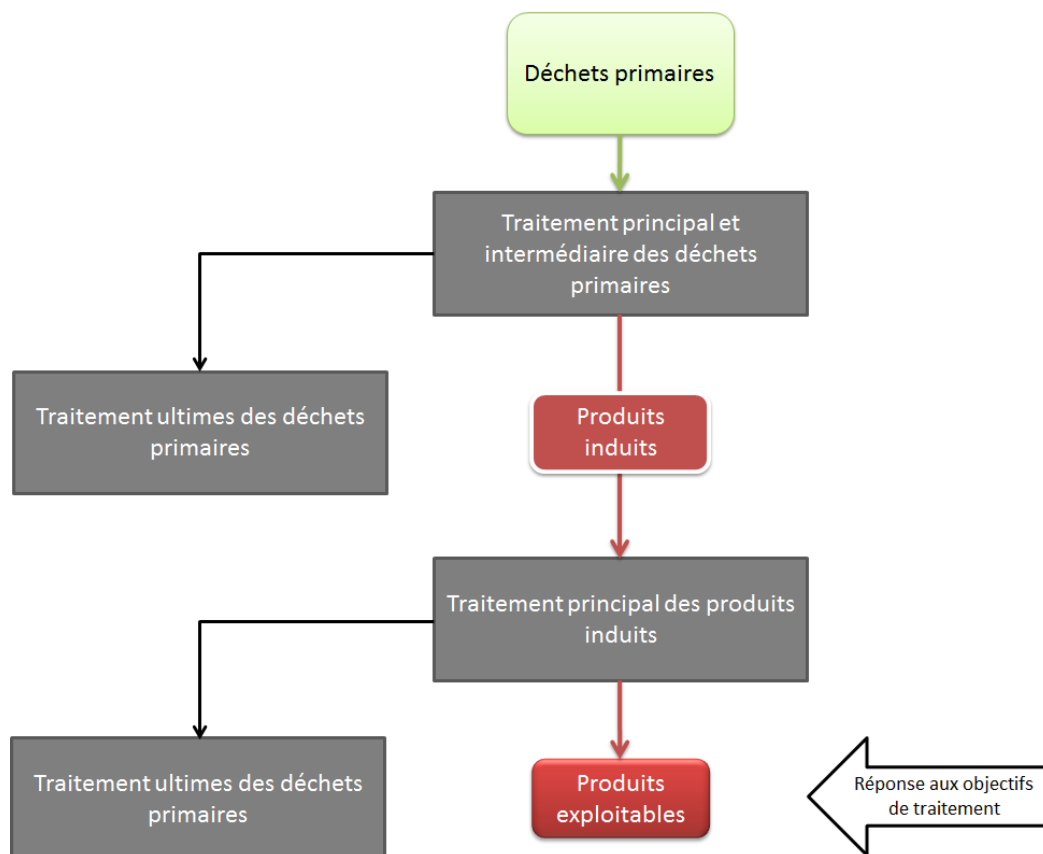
Déchets primaires

Traitement principal et intermédiaire des déchets primaires

Traitement ultimes des déchets primaires

Produits induits

Traitement principal des produits induits

Traitement ultimes des déchets primaires

Produits exploitables

Réponse aux objectifs de traitement